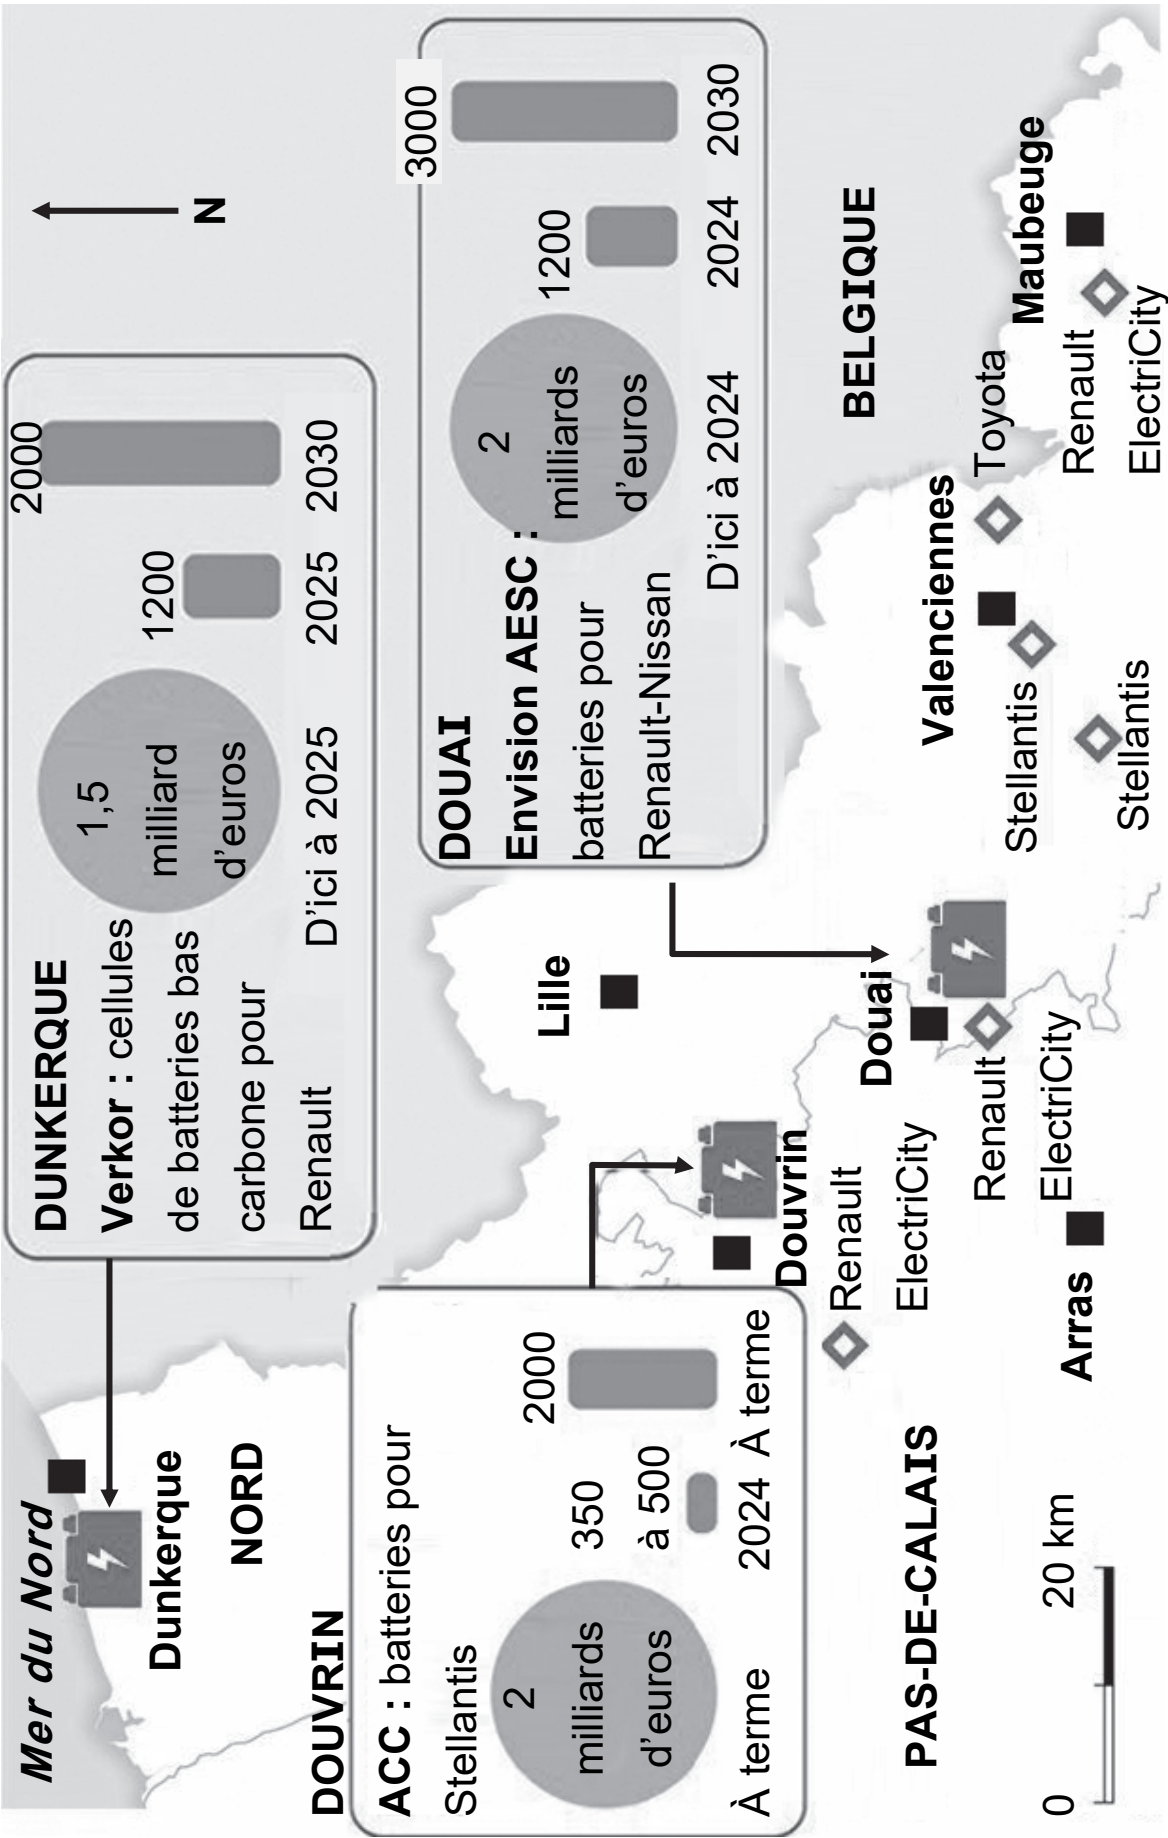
Mer du Nord

Dunkerque

NORD

DUNKERQUE
Verkor : cellules de batteries bas carbone pour Renault

1,5 milliard d'euros
D'ici à 2025

1200
2025

2000
2030

N

DOUAI
Envision AESC : batteries pour Renault-Nissan

2 milliards d'euros
D'ici à 2024

1200
2024

3000
2030

BELGIQUE

DOUVRIN
ACC : batteries pour Stellantis

2 milliards d'euros
À terme

350 à 500
2024

2000
À terme

Lille

Douvrin

Renault
ElectriCity

Douai

Renault
ElectriCity

Arras

Valenciennes

Stellantis

Stellantis

Toyota

Maubeuge

Renault
ElectriCity

PAS-DE-CALAIS

0
20 km